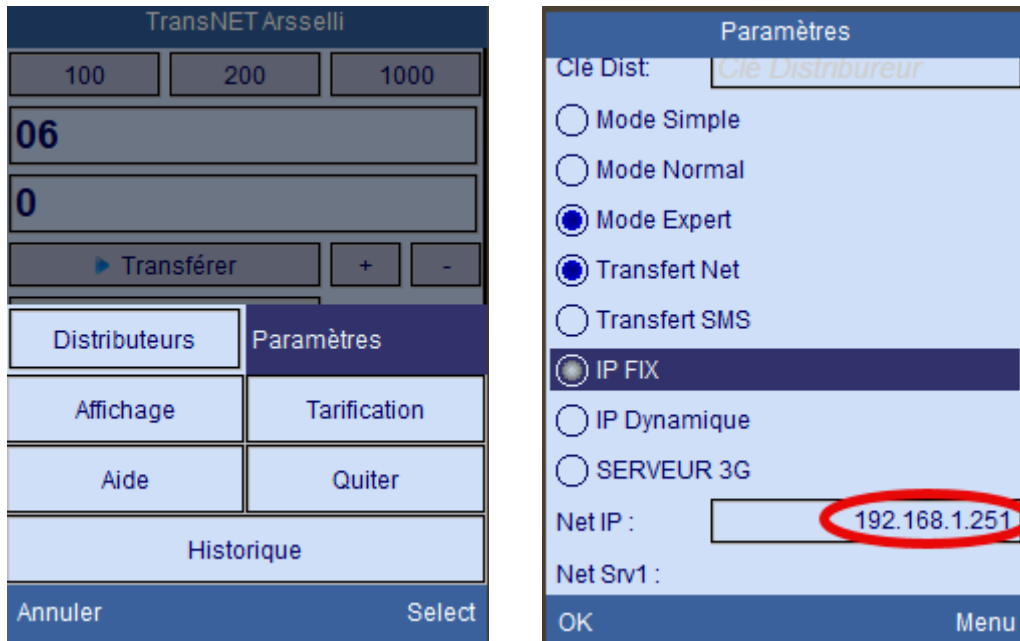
TransNET Arsselli

100 200 1000

06

0

Transférer + -

Distributeurs Paramètres

Affichage Tarification

Aide Quiter

Historique

Annuler Select

Paramètres

Clé Dist: Clé Distributeur

Mode Simple

Mode Normal

Mode Expert

Transfert Net

Transfert SMS

IP FIX

IP Dynamique

SERVEUR 3G

Net IP : 192.168.1.251

Net Srv1 :

OK Menu